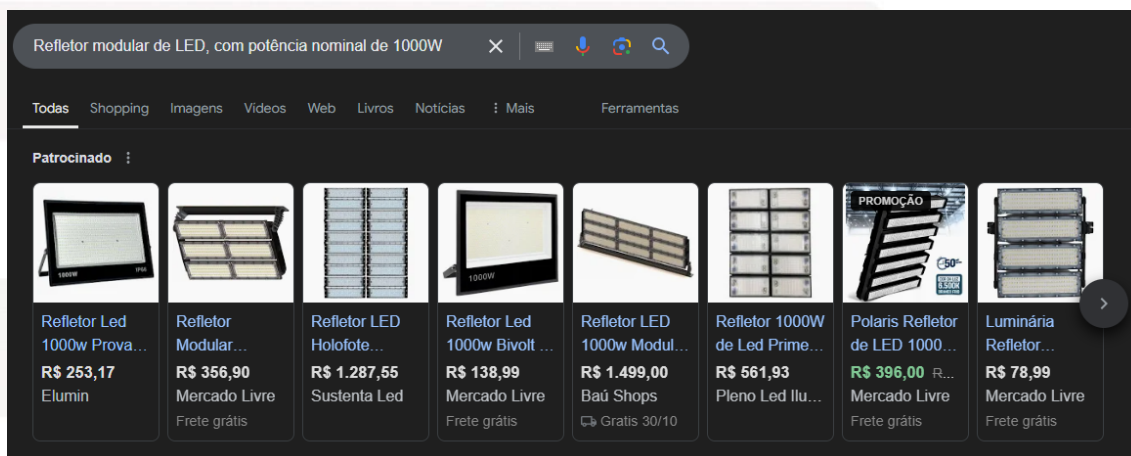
Refletor modular de LED, com potência nominal de 1000W

Todas Shopping Imagens Vídeos Web Livros Notícias ⋮ Mais Ferramentas

Patrocinado ⋮

1000W IP66

1000W

PROMOÇÃO

Refletor Led 1000w Prova...
R$ 253,17
Elumin

Refletor Modular...
R$ 356,90
Mercado Livre
Frete grátis

Refletor LED Holofote...
R$ 1.287,55
Sustenta Led

Refletor Led 1000w Bivolt ...
R$ 138,99
Mercado Livre
Frete grátis

Refletor LED 1000w Modul...
R$ 1.499,00
Baú Shops
Gratis 30/10

Refletor 1000W de Led Prime...
R$ 561,93
Pleno Led Ilu...

Polaris Refletor de LED 1000...
R$ 396,00 R...
Mercado Livre
Frete grátis

Luminária Refletor...
R$ 78,99
Mercado Livre
Frete grátis